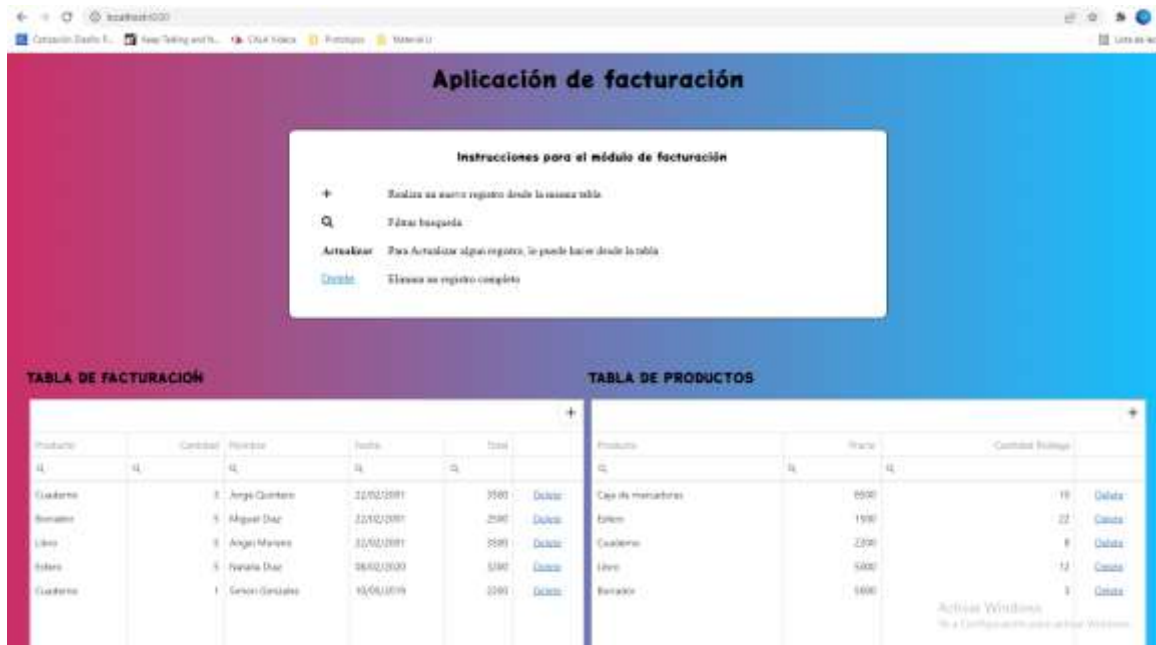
localhost:3000

Aplicación de facturación

Instrucciones para el módulo de facturación

+ Realiza un nuevo registro desde la misma tabla

Filtrar busqueda

Actualizar Para Actualizar algun registro, lo puede hacer desde la tabla

Delete Elimina un registro completo

TABLA DE FACTURACIÓN

| Producto | Cantidad | Nombre | Fecha | Total | |
|---|---|---|---|---|---|
| Cuaderno | 3 | Angel Quintero | 22/02/2001 | 3500 | Delete |
| Borrador | 5 | Miguel Diaz | 22/02/2001 | 2500 | Delete |
| Libro | 3 | Angel Moreno | 22/02/2001 | 3500 | Delete |
| Estero | 5 | Natalia Diaz | 08/02/2020 | 3200 | Delete |
| Cuaderno | 1 | Simon Gonzalez | 10/05/2019 | 2200 | Delete |

TABLA DE PRODUCTOS

| Producto | Precio | Cantidad Bodega | |
|---|---|---|---|
| Caja de marcadores | 6500 | 10 | Delete |
| Estero | 1500 | 22 | Delete |
| Cuaderno | 2200 | 8 | Delete |
| Libro | 5000 | 12 | Delete |
| Borrador | 1000 | 3 | Delete |

Activar Windows
Ve a Configuración para activar Windows.